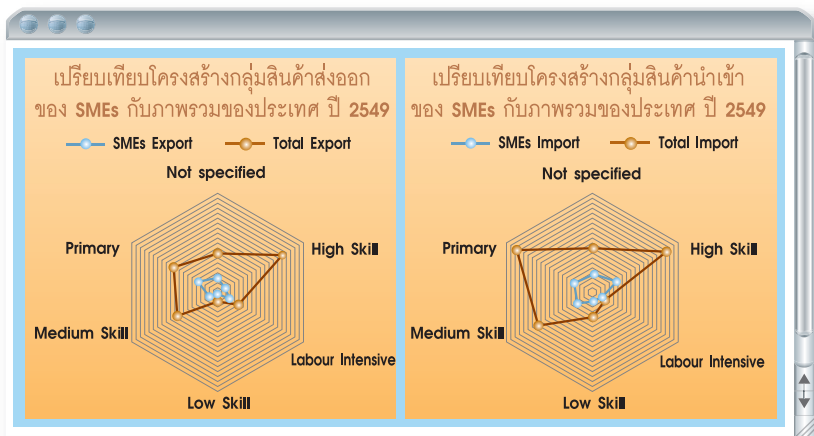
เปรียบเทียบโครงสร้างกลุ่มสินค้าส่งออก ของ SMEs กับภาพรวมของประเทศ ปี 2549

SMEs Export
Total Export

Not specified
High Skill
Labour Intensive
Low Skill
Medium Skill
Primary

เปรียบเทียบโครงสร้างกลุ่มสินค้านำเข้า ของ SMEs กับภาพรวมของประเทศ ปี 2549

SMEs Import
Total Import

Not specified
High Skill
Labour Intensive
Low Skill
Medium Skill
Primary